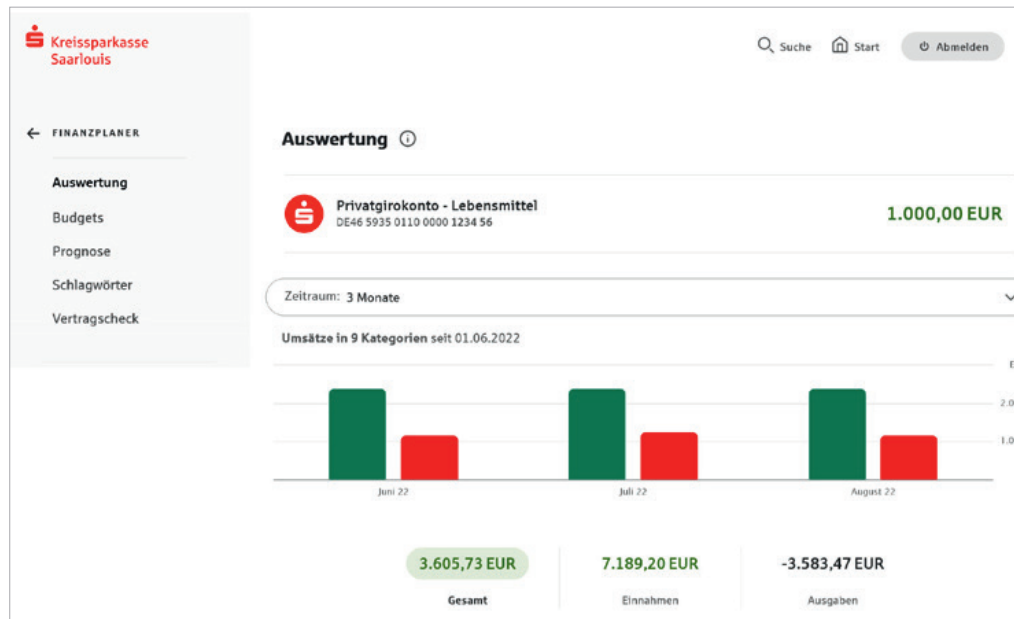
Kreissparkasse Saarlouis

Suche Start Abmelden

FINANZPLANER

Auswertung
Budgets
Prognose
Schlagwörter
Vertragscheck

Auswertung

Privatgirokonto - Lebensmittel
DE46 5935 0110 0000 1234 56
1.000,00 EUR

Zeitraum: 3 Monate

Umsätze in 9 Kategorien seit 01.06.2022

E
2.0
1.0

Juni 22
Juli 22
August 22

3.605,73 EUR
Gesamt
7.189,20 EUR
Einnahmen
-3.583,47 EUR
Ausgaben